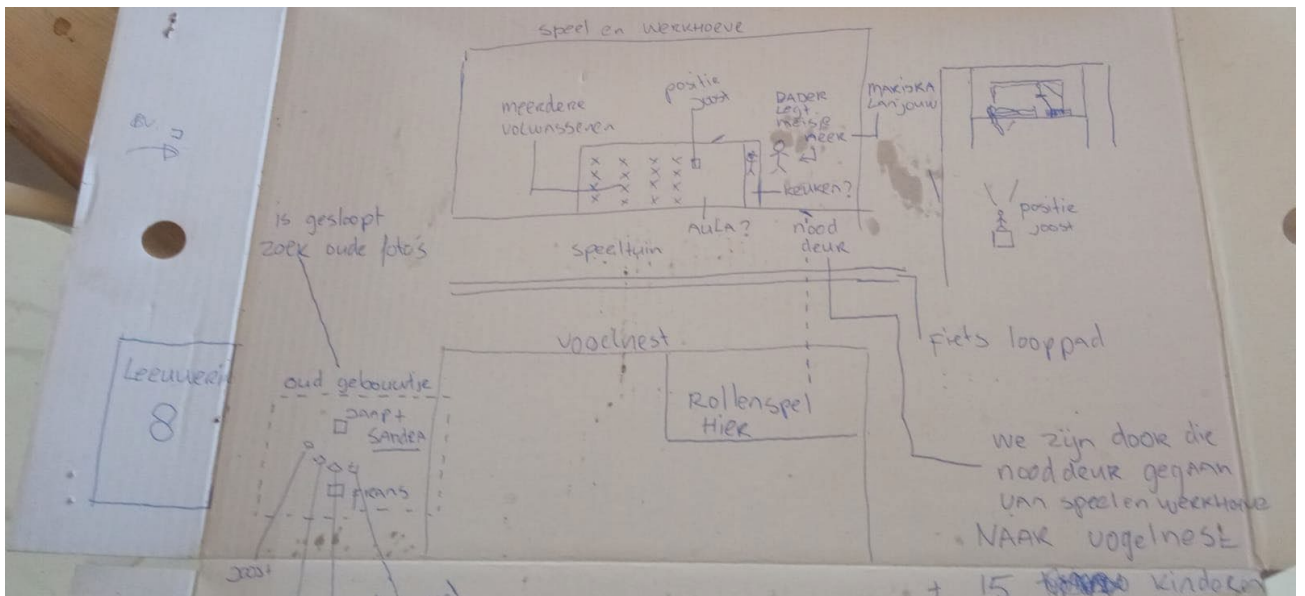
speel en werkhoeve

meerdere volwassenen

positie Joost

DADER Legt Witte Zeep

MARISKA Lanjouw

keuken?

AULA?

nood deur

positie Joost

BV.

is gesloopt zoek oude foto's

speeltuin

vogelnest

Fiets looppad

Leeuwerik 8

oud gebouwtje

JAAP + SANDER

FRANS

Rollenspel Hier

we zijn door die nooddeur gegaan van speel en werkhoeve NAAR vogelnest

Joost

+ 15 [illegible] kinderen